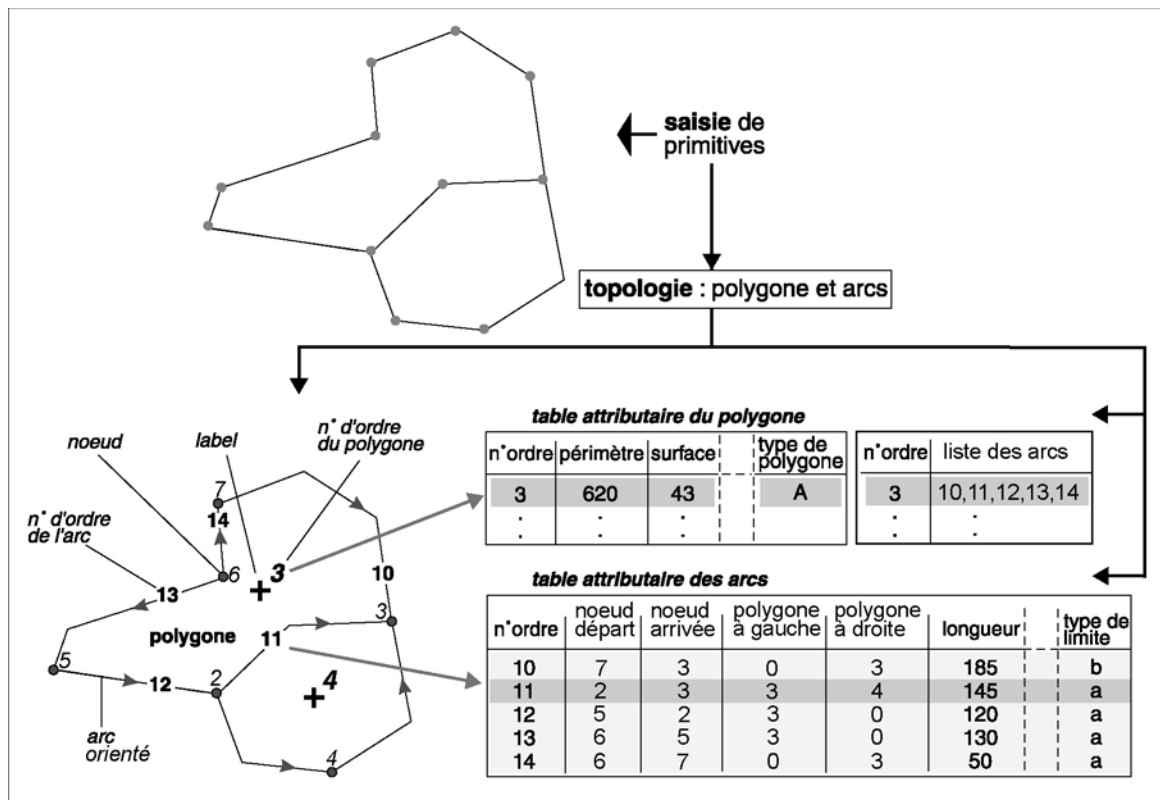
**saisie** de primitives

**topologie** : polygone et arcs

noeud

label

n° d'ordre du polygone

n° d'ordre de l'arc

7
14
6
13
+ 3
10
3
polygone
11
5
12
2
+ 4
4
arc orienté

table attributaire du polygone

| n°ordre | périmètre | surface | | type de polygone |
|---|---|---|---|---|
| 3 | 620 | 43 | | A |
| . | . | . | | |

| n°ordre | liste des arcs |
|---|---|
| 3 | 10,11,12,13,14 |
| . | . |

table attributaire des arcs

| n°ordre | noeud départ | noeud arrivée | polygone à gauche | polygone à droite | longueur | | type de limite |
|---|---|---|---|---|---|---|---|
| 10 | 7 | 3 | 0 | 3 | 185 | | b |
| 11 | 2 | 3 | 3 | 4 | 145 | | a |
| 12 | 5 | 2 | 3 | 0 | 120 | | a |
| 13 | 6 | 5 | 3 | 0 | 130 | | a |
| 14 | 6 | 7 | 0 | 3 | 50 | | a |